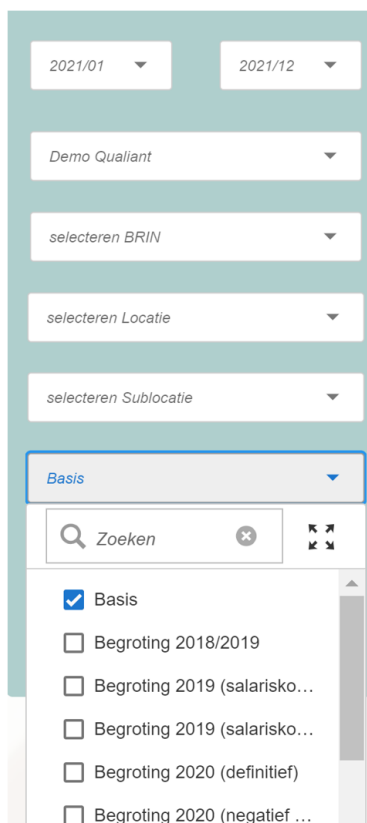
2021/01

2021/12

Demo Qualiant

selecteren BRIN

selecteren Locatie

selecteren Sublocatie

Basis

Zoeken

Basis

Begroting 2018/2019

Begroting 2019 (salarisko…

Begroting 2019 (salarisko…

Begroting 2020 (definitief)

Begroting 2020 (negatief …